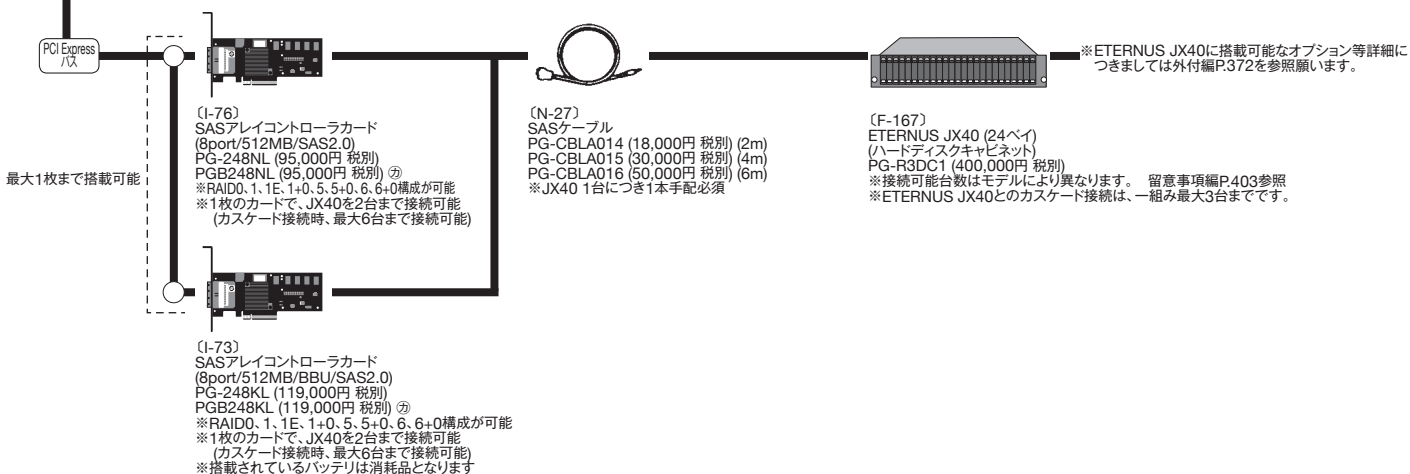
PCI Express バス

最大1枚まで搭載可能

〔I-76〕
SASアレイコントローラカード
(8port/512MB/SAS2.0)
PG-248NL (95,000円 税別)
PGB248NL (95,000円 税別) ㋕
※RAID0、1、1E、1+0、5、5+0、6、6+0構成が可能
※1枚のカードで、JX40を2台まで接続可能
(カスケード接続時、最大6台まで接続可能)

〔I-73〕
SASアレイコントローラカード
(8port/512MB/BBU/SAS2.0)
PG-248KL (119,000円 税別)
PGB248KL (119,000円 税別) ㋕
※RAID0、1、1E、1+0、5、5+0、6、6+0構成が可能
※1枚のカードで、JX40を2台まで接続可能
(カスケード接続時、最大6台まで接続可能)
※搭載されているバッテリは消耗品となります

〔N-27〕
SASケーブル
PG-CBLA014 (18,000円 税別) (2m)
PG-CBLA015 (30,000円 税別) (4m)
PG-CBLA016 (50,000円 税別) (6m)
※JX40 1台につき1本手配必須

〔F-167〕
ETERNUS JX40 (24ベイ)
(ハードディスクキャビネット)
PG-R3DC1 (400,000円 税別)
※接続可能台数はモデルにより異なります。 留意事項編P.403参照
※ETERNUS JX40とのカスケード接続は、一組み最大3台までです。

※ETERNUS JX40に搭載可能なオプション等詳細につきましては外付編P.372を参照願います。